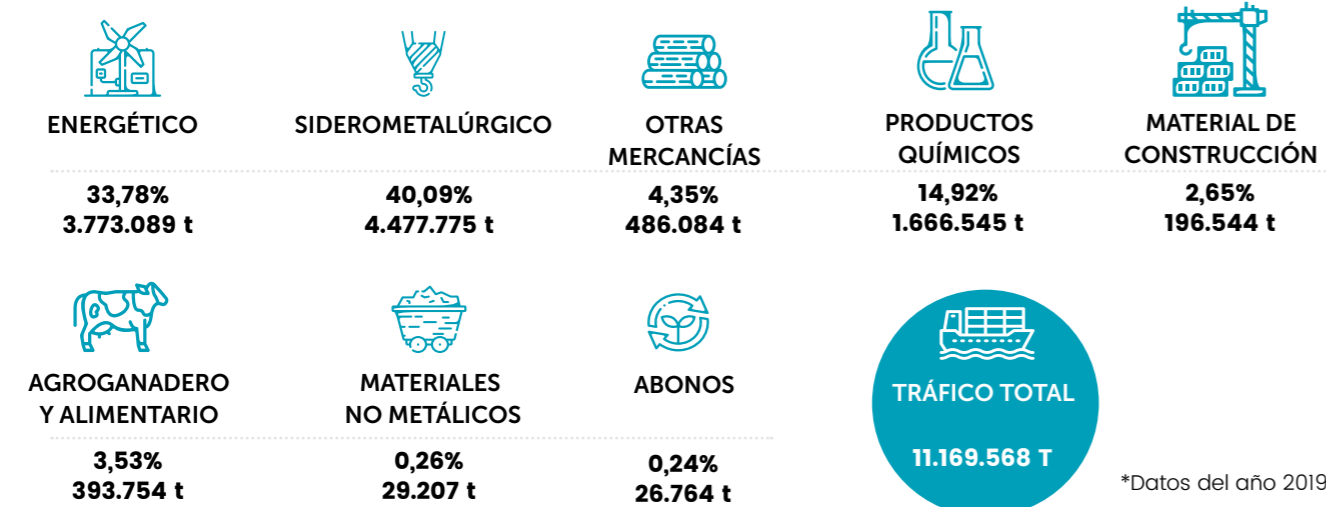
ENERGÉTICO

33,78%
3.773.089 t

SIDEROMETALÚRGICO

40,09%
4.477.775 t

OTRAS MERCANCÍAS

4,35%
486.084 t

PRODUCTOS QUÍMICOS

14,92%
1.666.545 t

MATERIAL DE CONSTRUCCIÓN

2,65%
196.544 t

AGROGANADERO Y ALIMENTARIO

3,53%
393.754 t

MATERIALES NO METÁLICOS

0,26%
29.207 t

ABONOS

0,24%
26.764 t

TRÁFICO TOTAL

11.169.568 T

*Datos del año 2019